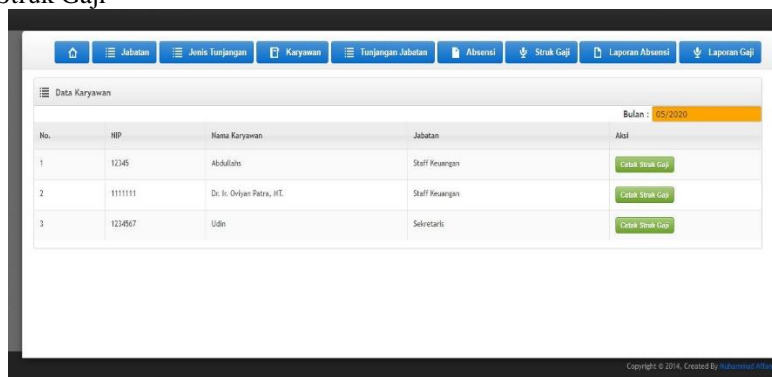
Struk Gaji

Jabatan Jenis Tunjangan Karyawan Tunjangan Jabatan Absensi Struk Gaji Laporan Absensi Laporan Gaji

Data Karyawan

Bulan : 05/2020

| No. | NIP | Nama Karyawan | Jabatan | Aksi |
|---|---|---|---|---|
| 1 | 12345 | Abdullahs | Staff Keuangan | Cetak Struk Gaji |
| 2 | 1111111 | Dr. Ir. Oviyan Patra, MT. | Staff Keuangan | Cetak Struk Gaji |
| 3 | 1234567 | Udin | Sekretaris | Cetak Struk Gaji |

Copyright © 2014, Created By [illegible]